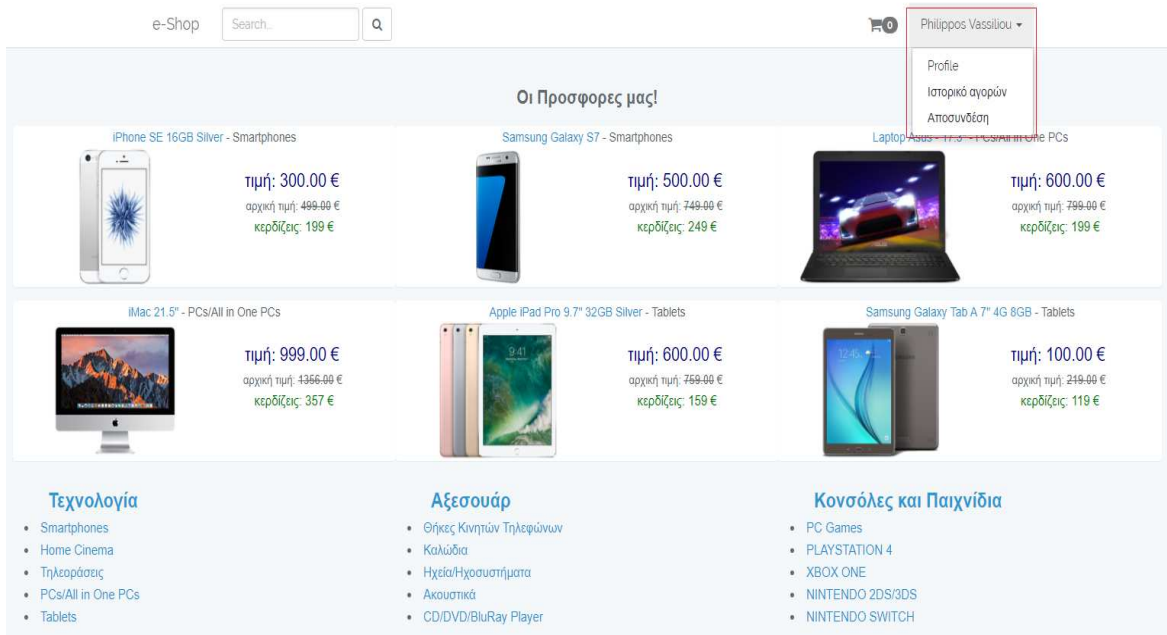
e-Shop Search.. 0 Philippos Vassiliou ▾

Profile
Ιστορικό αγορών
Αποσυνδέση

Οι Προσφορες μας!

iPhone SE 16GB Silver - Smartphones
τιμή: 300.00 €
αρχική τιμή: ~~499.00 €~~
κερδίζεις: 199 €

Samsung Galaxy S7 - Smartphones
τιμή: 500.00 €
αρχική τιμή: ~~749.00 €~~
κερδίζεις: 249 €

Laptop Asus - 17.3" - PCs/All in One PCs
τιμή: 600.00 €
αρχική τιμή: ~~799.00 €~~
κερδίζεις: 199 €

iMac 21.5" - PCs/All in One PCs
τιμή: 999.00 €
αρχική τιμή: ~~1356.00 €~~
κερδίζεις: 357 €

Apple iPad Pro 9.7" 32GB Silver - Tablets
τιμή: 600.00 €
αρχική τιμή: ~~759.00 €~~
κερδίζεις: 159 €

Samsung Galaxy Tab A 7" 4G 8GB - Tablets
τιμή: 100.00 €
αρχική τιμή: ~~219.00 €~~
κερδίζεις: 119 €

Τεχνολογία
- Smartphones
- Home Cinema
- Τηλεοράσεις
- PCs/All in One PCs
- Tablets

Αξεσουάρ
- Θήκες Κινητών Τηλεφώνων
- Καλώδια
- Ηχεία/Ηχοσυστήματα
- Ακουστικά
- CD/DVD/BluRay Player

Κονσόλες και Παιχνίδια
- PC Games
- PLAYSTATION 4
- XBOX ONE
- NINTENDO 2DS/3DS
- NINTENDO SWITCH